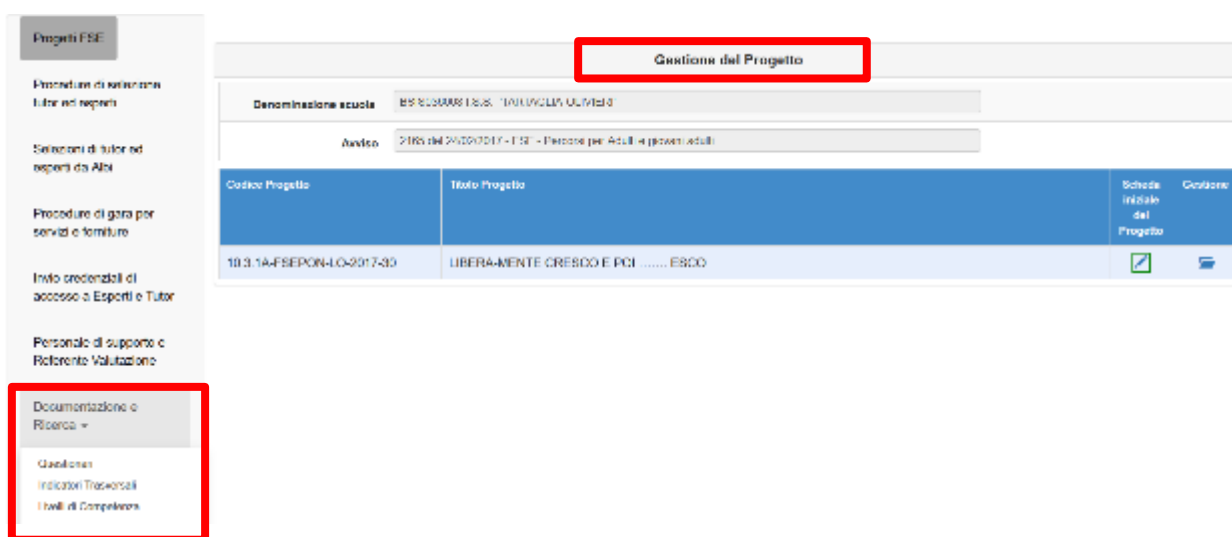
Progetti FSE

Procedure di selezione tutor ed esperti

Selezioni di tutor ed esperti da Albi

Procedure di gara per servizi e forniture

Invio credenziali di accesso a Esperti e Tutor

Personale di supporto e Referente Valutazione

Documentazione e Ricerca

Questionari

Indicatori Trasversali

Livelli di Competenza

Gestione del Progetto

Denominazione scuola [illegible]

Avviso 2165 del 24/02/2017 - FSE - Percorsi per Adulti e giovani adulti

| Codice Progetto | Titolo Progetto | Scheda iniziale del Progetto | Gestione |
|---|---|---|---|
| 10.3.1A-FSEPON-LO-2017-30 | LIBERA-MENTE CRESCO E POI ...... ESCO | | |